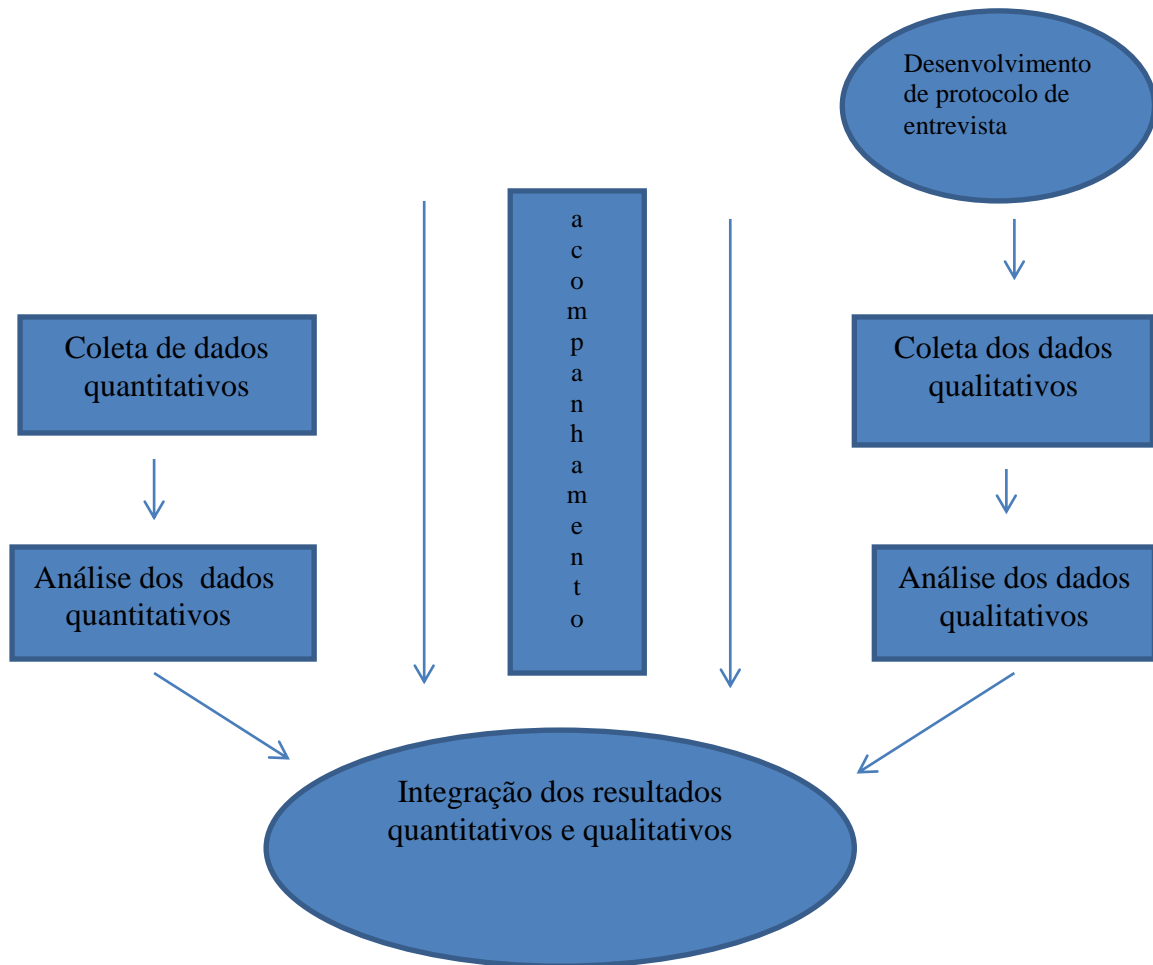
Desenvolvimento de protocolo de entrevista

Coleta de dados quantitativos

Análise dos  dados quantitativos

a
c
o
m
p
a
n
h
a
m
e
n
t
o

Coleta dos dados qualitativos

Análise dos dados qualitativos

Integração dos resultados quantitativos e qualitativos